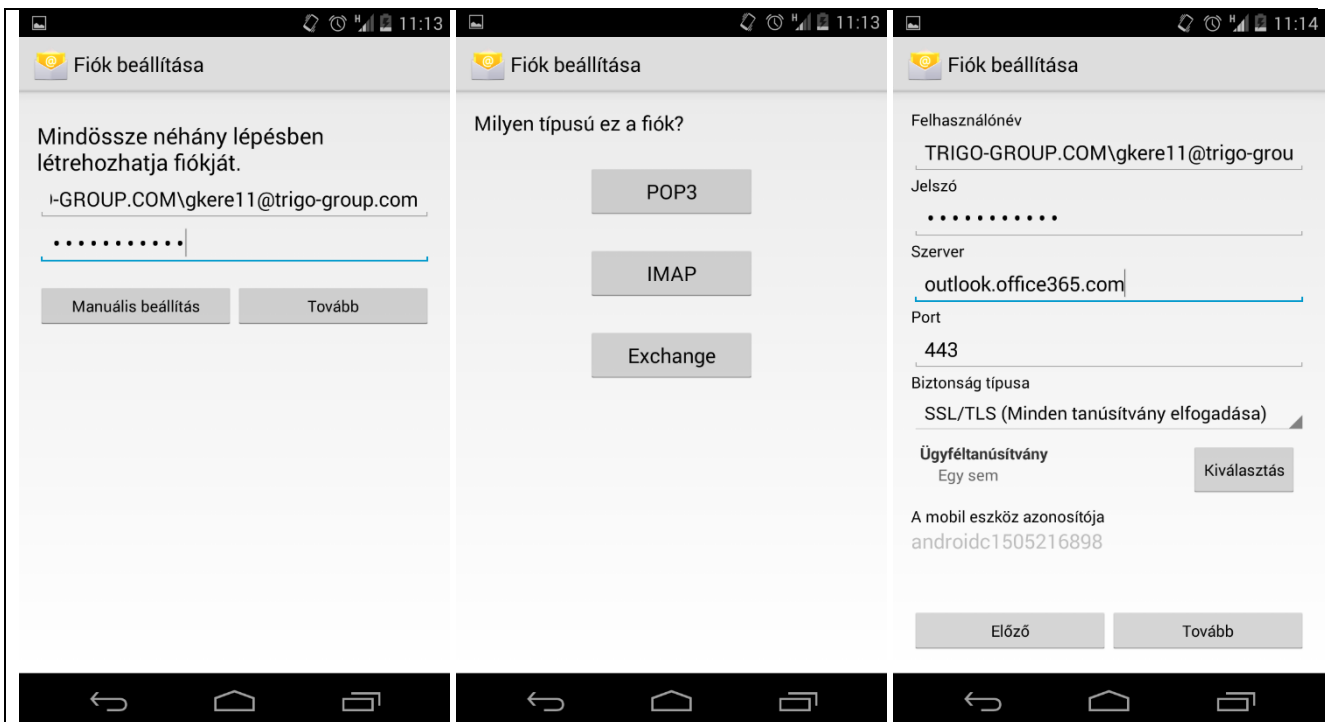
11:13

Fiók beállítása

Mindössze néhány lépésben létrehozhatja fiókját.

-GROUP.COM\gkere11@trigo-group.com

•••••••••••

Manuális beállítás

Tovább

11:13

Fiók beállítása

Milyen típusú ez a fiók?

POP3

IMAP

Exchange

11:14

Fiók beállítása

Felhasználónév

TRIGO-GROUP.COM\gkere11@trigo-grou

Jelszó

•••••••••••

Szerver

outlook.office365.com

Port

443

Biztonság típusa

SSL/TLS (Minden tanúsítvány elfogadása)

Ügyféltanúsítvány

Egy sem

Kiválasztás

A mobil eszköz azonosítója

androidc1505216898

Előző

Tovább